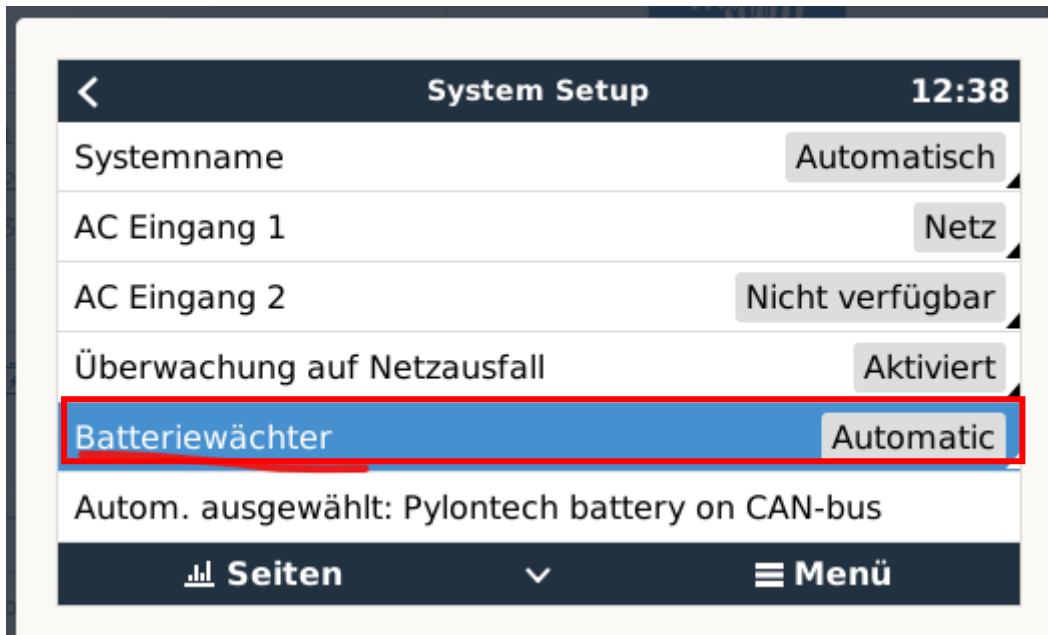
System Setup 12:38

Systemname Automatisch

AC Eingang 1 Netz

AC Eingang 2 Nicht verfügbar

Überwachung auf Netzausfall Aktiviert

Batteriewächter Automatic

Autom. ausgewählt: Pylontech battery on CAN-bus

Seiten Menü